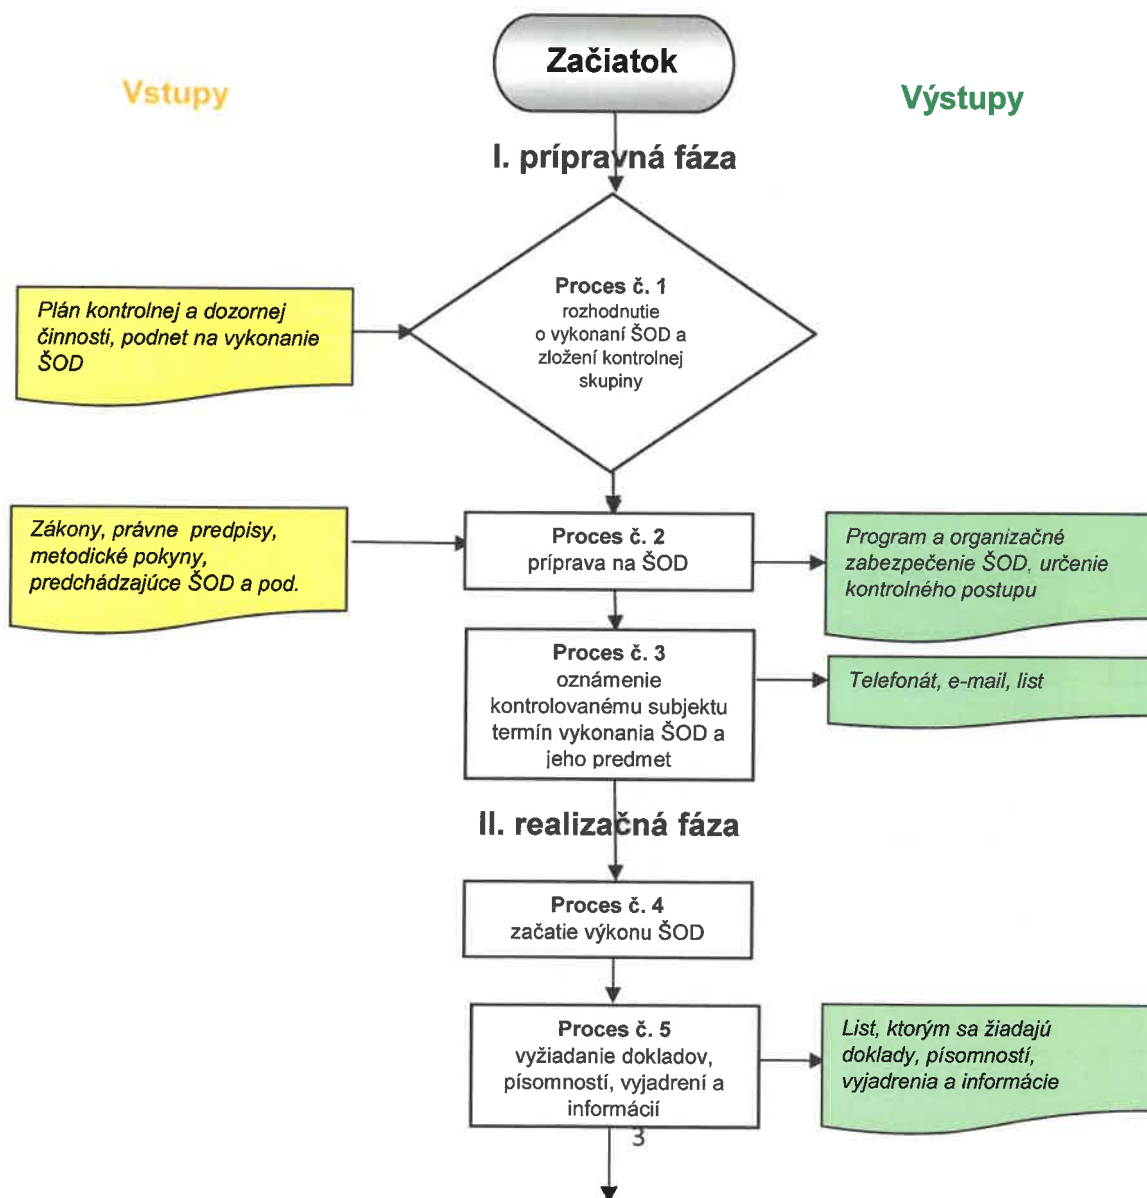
Začiatok

Vstupy

Výstupy

I. prípravná fáza

Plán kontrolnej a dozornej činnosti, podnet na vykonanie ŠOD

Proces č. 1
rozhodnutie o vykonaní ŠOD a zložení kontrolnej skupiny

Zákony, právne predpisy, metodické pokyny, predchádzajúce ŠOD a pod.

Proces č. 2
príprava na ŠOD

Program a organizačné zabezpečenie ŠOD, určenie kontrolného postupu

Proces č. 3
oznámenie kontrolovanému subjektu termín vykonania ŠOD a jeho predmet

Telefonát, e-mail, list

II. realizačná fáza

Proces č. 4
začatie výkonu ŠOD

Proces č. 5
vyžiadanie dokladov, písomností, vyjadrení a informácií

List, ktorým sa žiadajú doklady, písomností, vyjadrenia a informácie

3